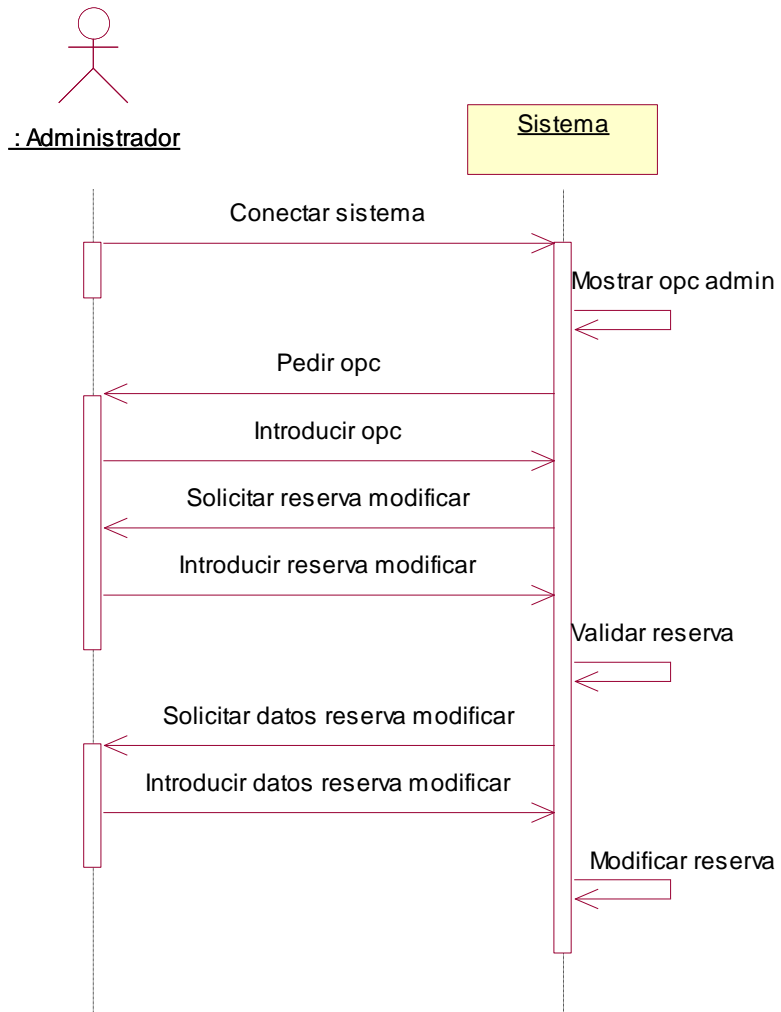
: Administrador

Sistema

Conectar sistema

Mostrar opc admin

Pedir opc

Introducir opc

Solicitar reserva modificar

Introducir reserva modificar

Validar reserva

Solicitar datos reserva modificar

Introducir datos reserva modificar

Modificar reserva